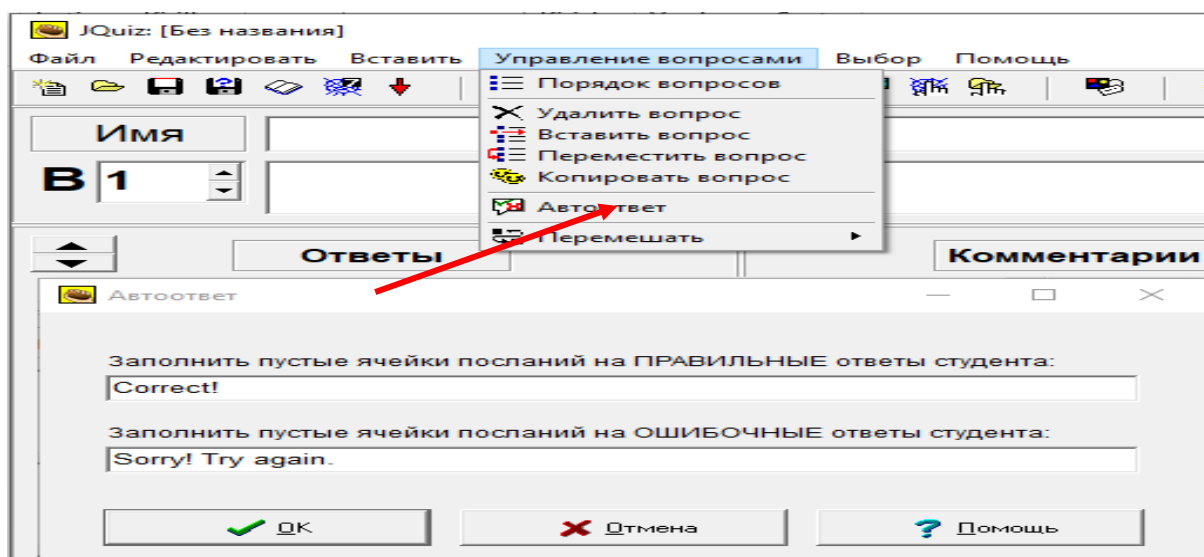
JQuiz: [Без названия]

Файл Редактировать Вставить Управление вопросами Выбор Помощь

Порядок вопросов
Удалить вопрос
Вставить вопрос
Переместить вопрос
Копировать вопрос
Автоответ
Перемешать

Имя

В 1

Ответы

Комментарии

Автоответ

Заполнить пустые ячейки посланий на ПРАВИЛЬНЫЕ ответы студента:

Correct!

Заполнить пустые ячейки посланий на ОШИБОЧНЫЕ ответы студента:

Sorry! Try again.

OK Отмена Помощь